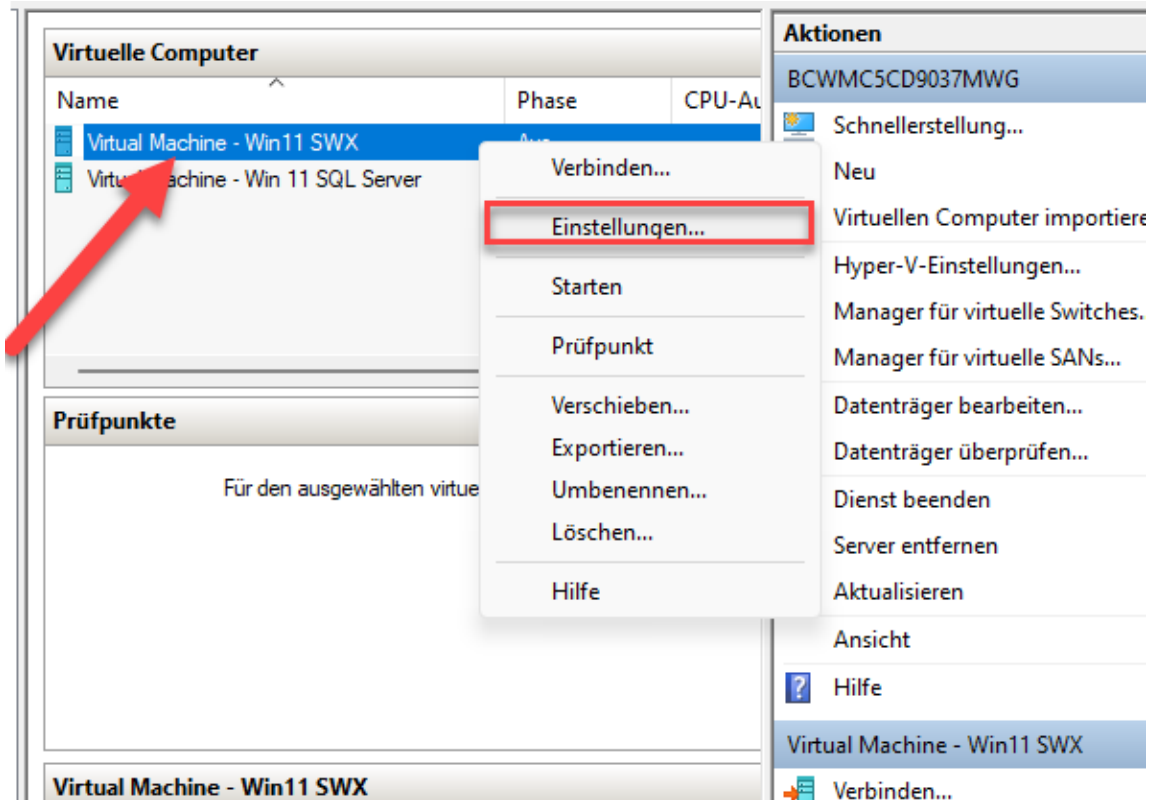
Virtuelle Computer

| Name | Phase | CPU-Au |
|---|---|---|
| Virtual Machine - Win11 SWX | Aus | |
| Virtu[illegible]achine - Win 11 SQL Server | | |

Verbinden...
Einstellungen...
Starten
Prüfpunkt
Verschieben...
Exportieren...
Umbenennen...
Löschen...
Hilfe

Prüfpunkte

Für den ausgewählten virtue

Virtual Machine - Win11 SWX

Aktionen
BCWMC5CD9037MWG
Schnellerstellung...
Neu
Virtuellen Computer importiere
Hyper-V-Einstellungen...
Manager für virtuelle Switches.
Manager für virtuelle SANs...
Datenträger bearbeiten...
Datenträger überprüfen...
Dienst beenden
Server entfernen
Aktualisieren
Ansicht
Hilfe
Virtual Machine - Win11 SWX
Verbinden...